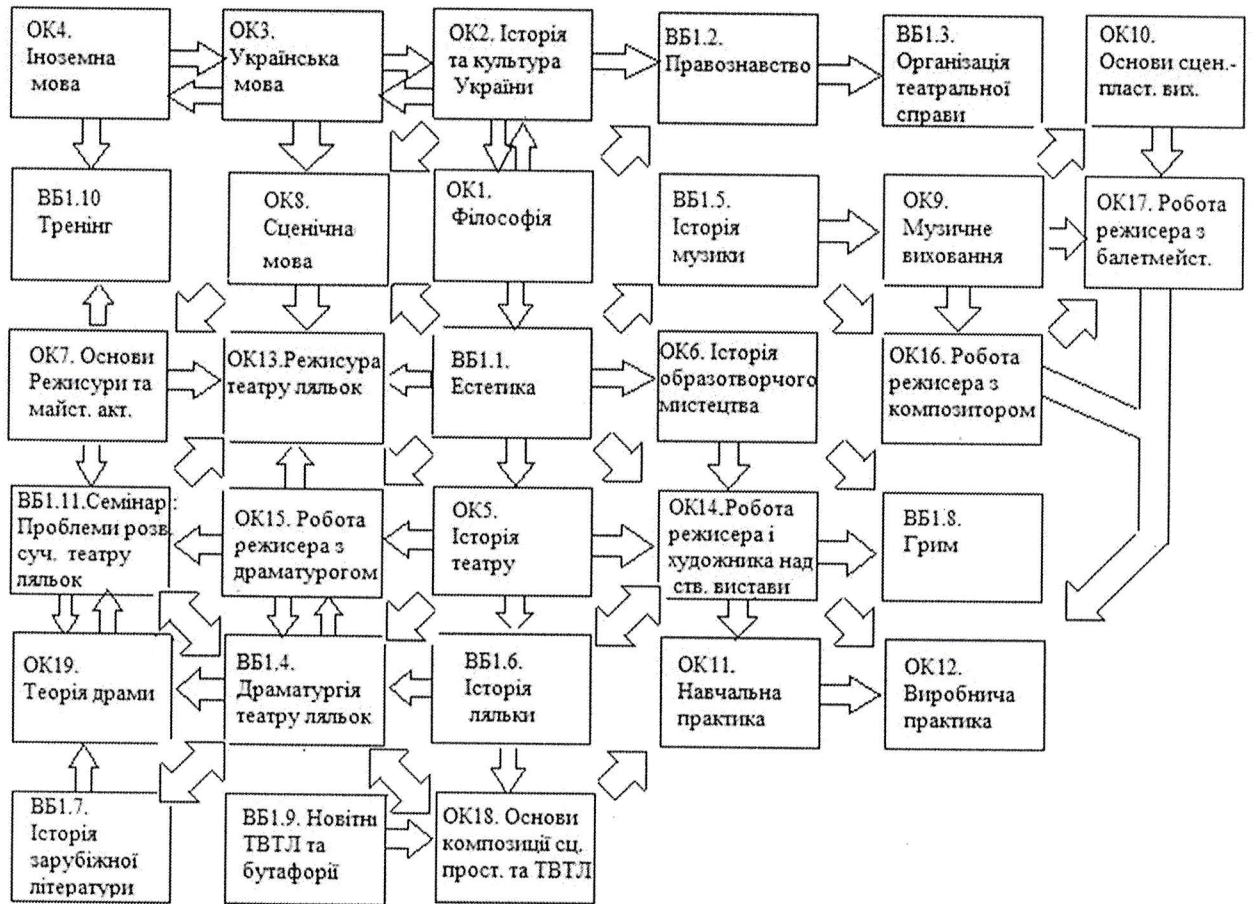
ОК4. Іноземна мова

ОК3. Українська мова

ОК2. Історія та культура України

ВБ1.2. Правознавство

ВБ1.3. Організація театральної справи

ОК10. Основи сцен.-пласт. вих.

ВБ1.10 Тренінг

ОК8. Сценічна мова

ОК1. Філософія

ВБ1.5. Історія музики

ОК9. Музичне виховання

ОК17. Робота режисера з балетмейст.

ОК7. Основи Режисури та майст. акт.

ОК13.Режисура театру ляльок

ВБ1.1. Естетика

ОК6. Історія образотворчого мистецтва

ОК16. Робота режисера з композитором

ВБ1.11.Семінар: Проблеми розв суч. театру ляльок

ОК15. Робота режисера з драматурогом

ОК5. Історія театру

ОК14.Робота режисера і художника над ств. вистави

ВБ1.8. Грим

ОК19. Теорія драми

ВБ1.4. Драматургія театру ляльок

ВБ1.6. Історія ляльки

ОК11. Навчальна практика

ОК12. Виробнича практика

ВБ1.7. Історія зарубіжної літератури

ВБ1.9. Новітні ТВТЛ та бутафорії

ОК18. Основи композиції сц. прост. та ТВТЛ